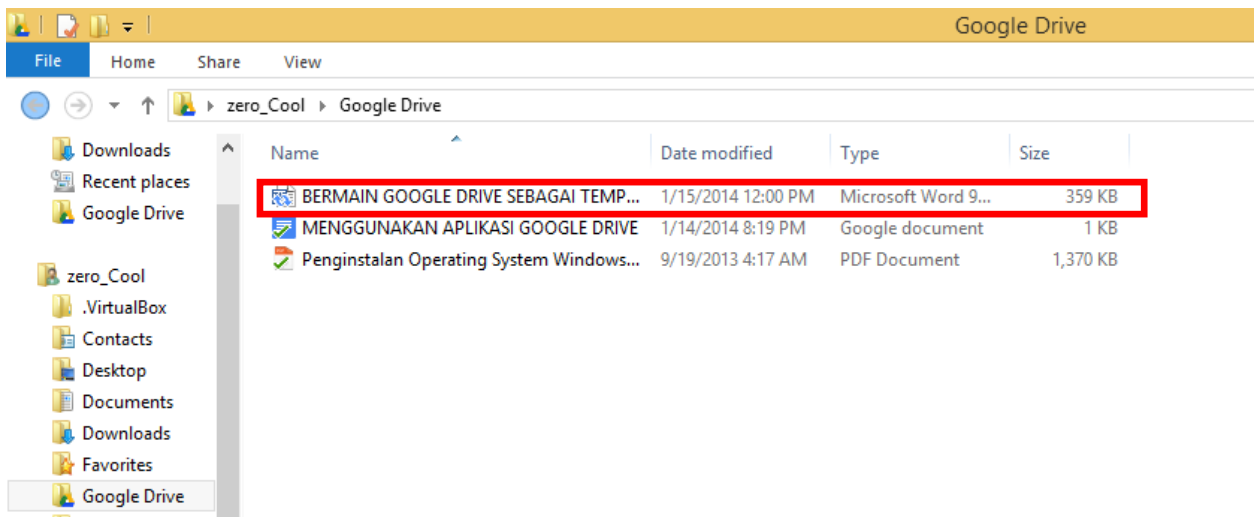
Google Drive

File Home Share View

zero_Cool › Google Drive

Downloads
Recent places
Google Drive

zero_Cool
.VirtualBox
Contacts
Desktop
Documents
Downloads
Favorites
Google Drive

| Name | Date modified | Type | Size |
|---|---|---|---|
| BERMAIN GOOGLE DRIVE SEBAGAI TEMP... | 1/15/2014 12:00 PM | Microsoft Word 9... | 359 KB |
| MENGGUNAKAN APLIKASI GOOGLE DRIVE | 1/14/2014 8:19 PM | Google document | 1 KB |
| Penginstalan Operating System Windows... | 9/19/2013 4:17 AM | PDF Document | 1,370 KB |